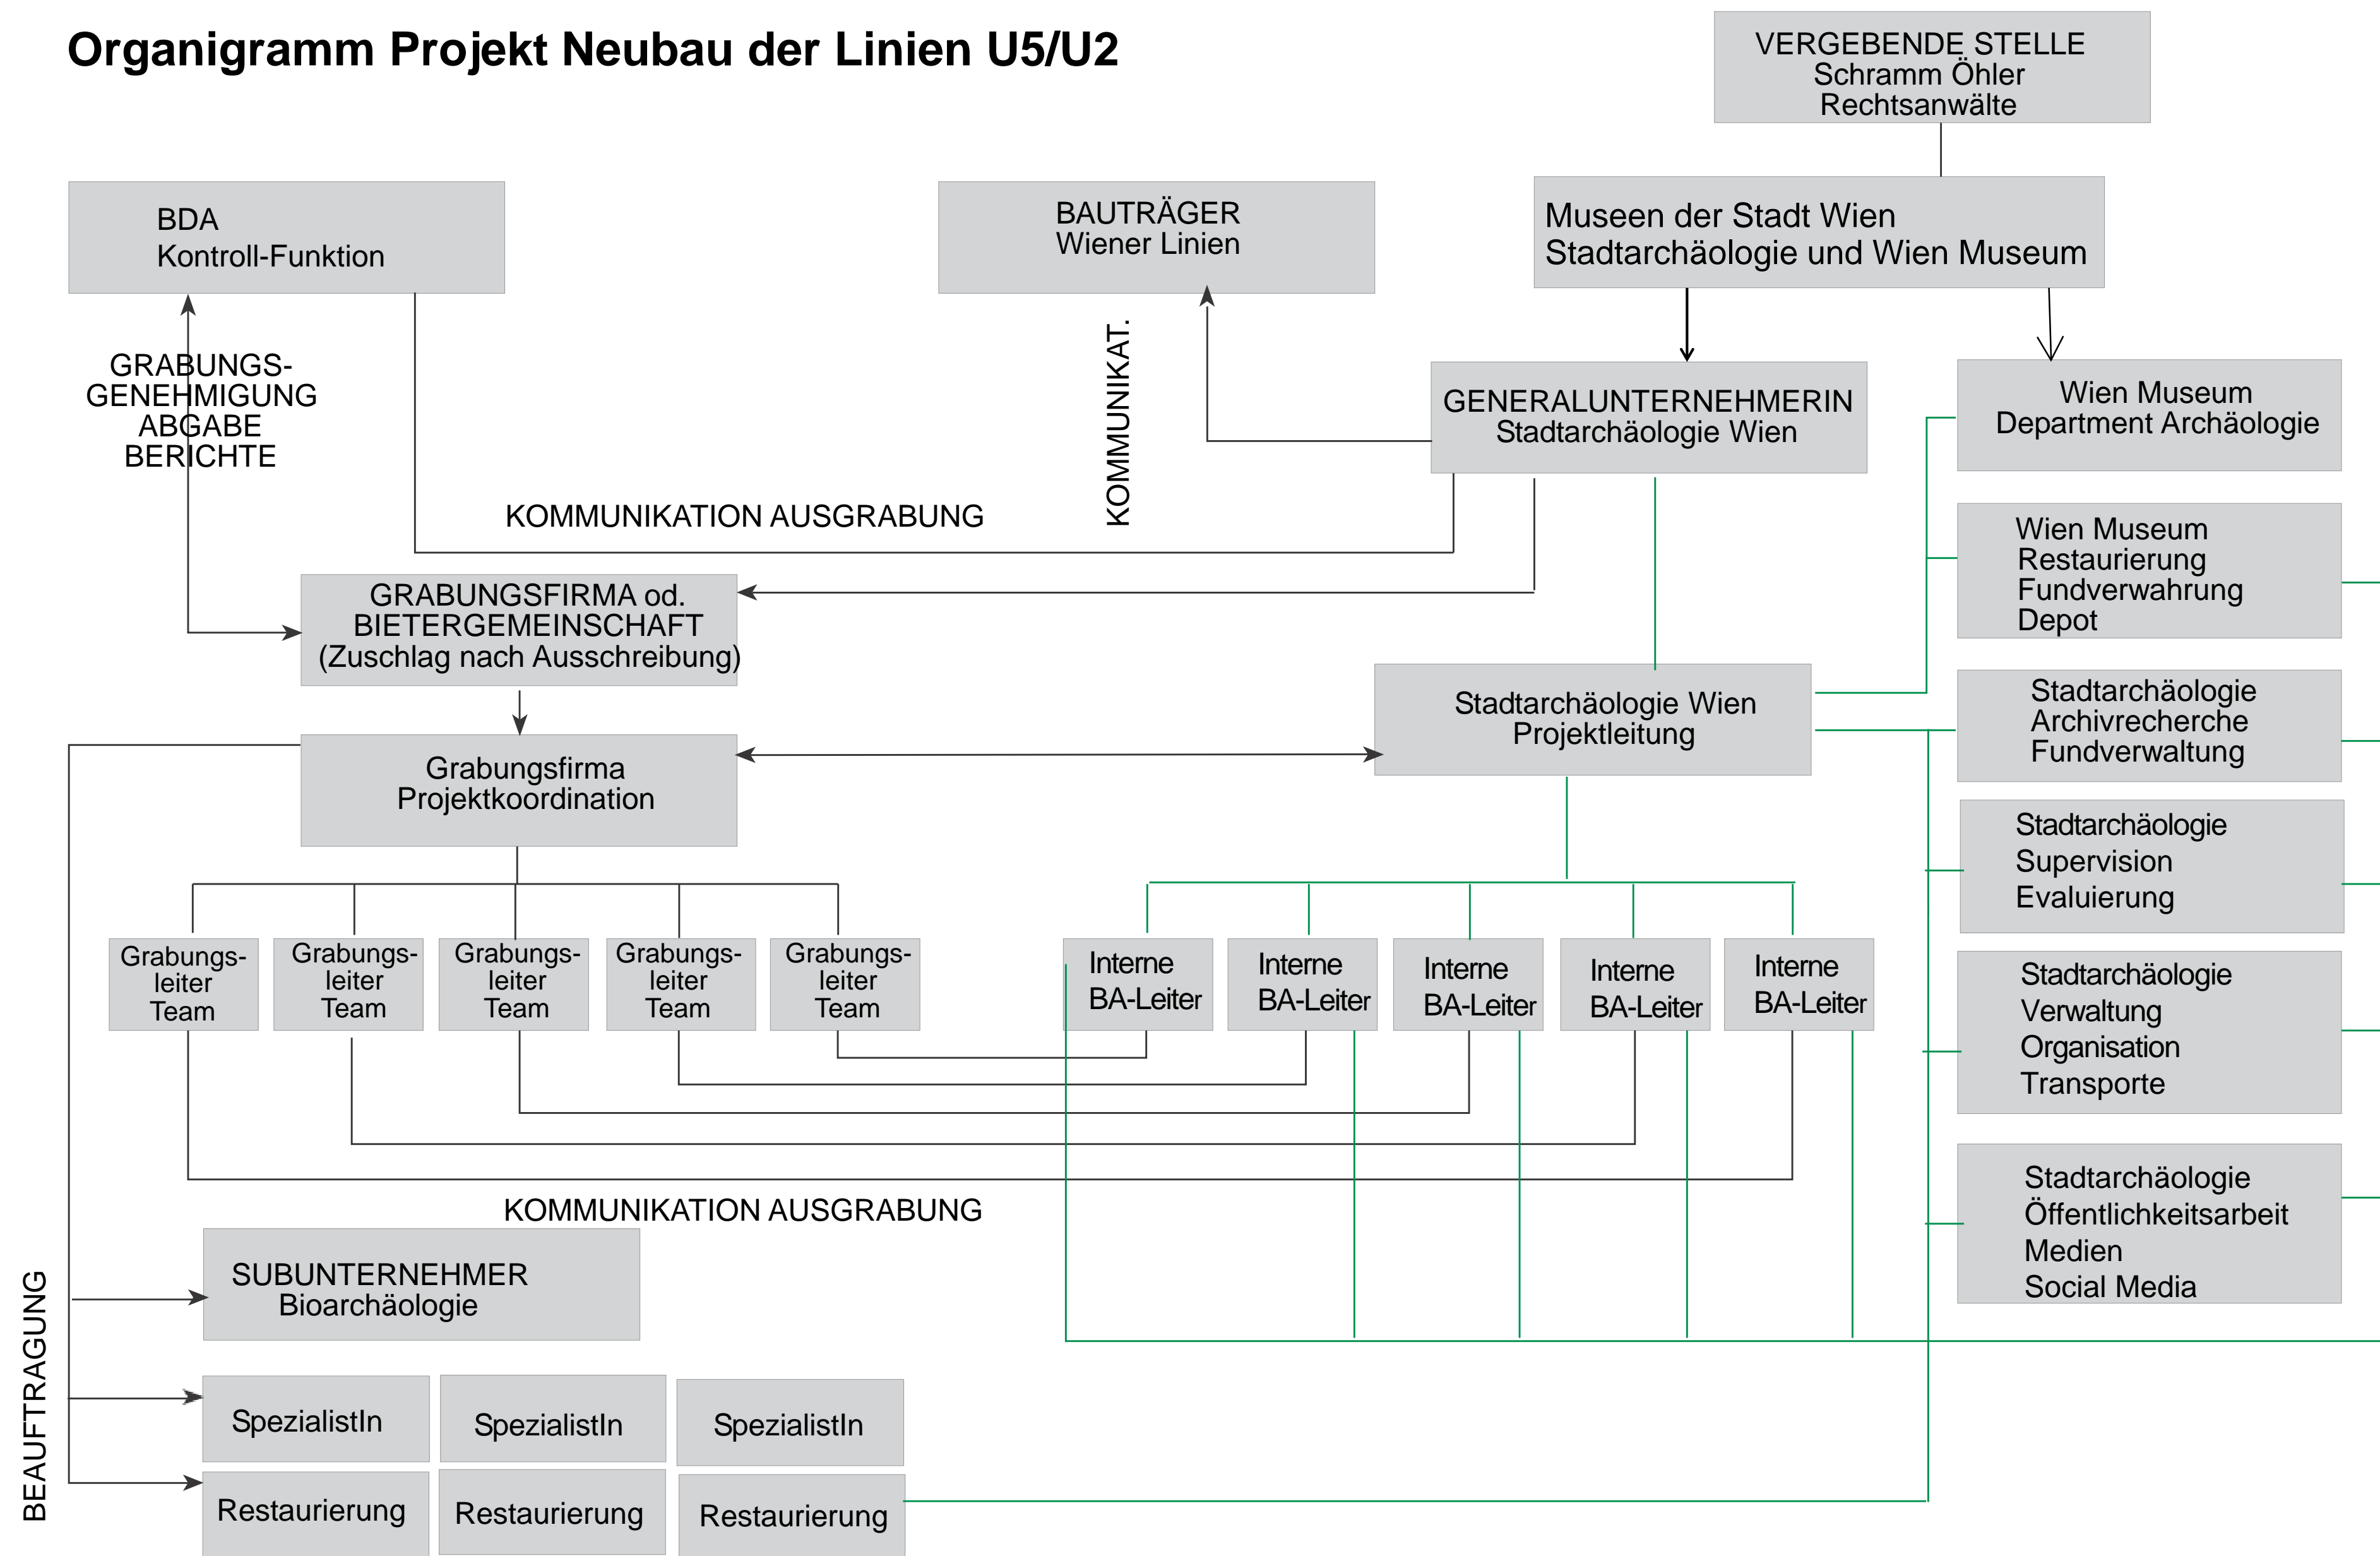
Organigramm Projekt Neubau der Linien U5/U2

VERGEBENDE STELLE
Schramm Öhler
Rechtsanwälte

BDA
Kontroll-Funktion

BAUTRÄGER
Wiener Linien

Museen der Stadt Wien
Stadtarchäologie und Wien Museum

GRABUNGS-
GENEHMIGUNG
ABGABE
BERICHTE

KOMMUNIKAT.

GENERALUNTERNEHMERIN
Stadtarchäologie Wien

Wien Museum
Department Archäologie

KOMMUNIKATION AUSGRABUNG

Wien Museum
Restaurierung
Fundverwahrung
Depot

GRABUNGSFIRMA od.
BIETERGEMEINSCHAFT
(Zuschlag nach Ausschreibung)

Stadtarchäologie Wien
Projektleitung

Stadtarchäologie
Archivrecherche
Fundverwaltung

Grabungsfirma
Projektkoordination

Stadtarchäologie
Supervision
Evaluierung

Grabungs-
leiter
Team

Grabungs-
leiter
Team

Grabungs-
leiter
Team

Grabungs-
leiter
Team

Grabungs-
leiter
Team

Interne
BA-Leiter

Interne
BA-Leiter

Interne
BA-Leiter

Interne
BA-Leiter

Interne
BA-Leiter

Stadtarchäologie
Verwaltung
Organisation
Transporte

KOMMUNIKATION AUSGRABUNG

Stadtarchäologie
Öffentlichkeitsarbeit
Medien
Social Media

SUBUNTERNEHMER
Bioarchäologie

BEAUFTRAGUNG

SpezialistIn

SpezialistIn

SpezialistIn

Restaurierung

Restaurierung

Restaurierung